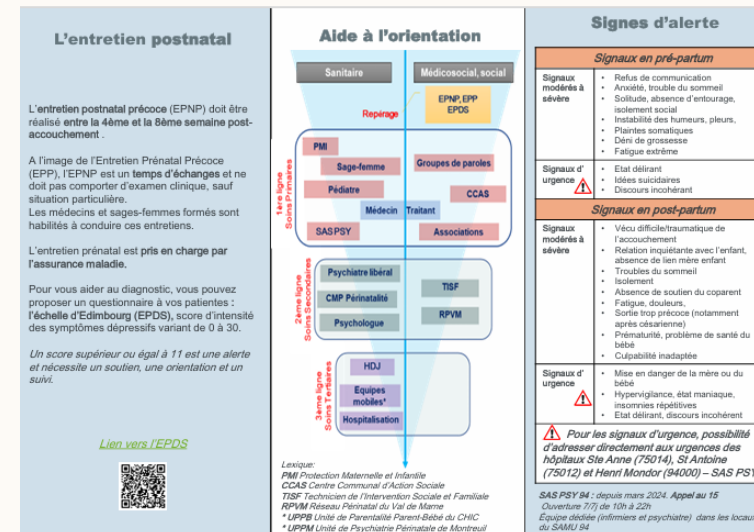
L'entretien postnatal

L'entretien postnatal précoce (EPNP) doit être réalisé entre la 4ème et la 8ème semaine post-accouchement .

A l'image de l'Entretien Prénatal Précoce (EPP), l'EPNP est un temps d'échanges et ne doit pas comporter d'examen clinique, sauf situation particulière.
Les médecins et sages-femmes formés sont habilités à conduire ces entretiens.

L'entretien prénatal est pris en charge par l'assurance maladie.

Pour vous aider au diagnostic, vous pouvez proposer un questionnaire à vos patientes : l'échelle d'Edimbourg (EPDS), score d'intensité des symptômes dépressifs variant de 0 à 30.

Un score supérieur ou égal à 11 est une alerte et nécessite un soutien, une orientation et un suivi.

Lien vers l'EPDS

Aide à l'orientation

Sanitaire
Médicosocial, social
Repérage
EPNP, EPP
EPDS

1ère ligne
Soins Primaires
PMI
Sage-femme
Groupes de paroles
Pédiatre
CCAS
Médecin Traitant
SAS PSY
Associations

2ème ligne
Soins Secondaires
Psychiatre libéral
CMP Périnatalité
TISF
Psychologue
RPVM

3ème ligne
Soins Tertiaires
HDJ
Equipes mobiles*
Hospitalisation

Lexique:
PMI Protection Maternelle et Infantile
CCAS Centre Communal d'Action Sociale
TISF Technicien de l'Intervention Sociale et Familiale
RPVM Réseau Périnatal du Val de Marne
* UPPB Unité de Parentalité Parent-Bébé du CHIC
* UPPM Unité de Psychiatrie Périnatale de Montreuil

Signes d'alerte

Signaux en pré-partum

| Signaux modérés à sévère | • Refus de communication • Anxiété, trouble du sommeil • Solitude, absence d'entourage, isolement social • Instabilité des humeurs, pleurs, • Plaintes somatiques • Déni de grossesse • Fatigue extrême |
|---|---|
| Signaux d' urgence | • Etat délirant • Idées suicidaires • Discours incohérant |

Signaux en post-partum

| Signaux modérés à sévère | • Vécu difficile/traumatique de l'accouchement • Relation inquiétante avec l'enfant, absence de lien mère enfant • Troubles du sommeil • Isolement • Absence de soutien du coparent • Fatigue, douleurs, • Sortie trop précoce (notamment après césarienne) • Prématurité, problème de santé du bébé • Culpabilité inadaptée |
|---|---|
| Signaux d' urgence | • Mise en danger de la mère ou du bébé • Hypervigilance, état maniaque, insomnies répétitives • Etat délirant, discours incohérent |

Pour les signaux d'urgence, possibilité d'adresser directement aux urgences des hôpitaux Ste Anne (75014), St Antoine (75012) et Henri Mondor (94000) – SAS PSY

SAS PSY 94 : depuis mars 2024. Appel au 15
Ouverture 7/7j de 10h à 22h
Equipe dédiée (infirmiers et psychiatre) dans les locaux du SAMU 94